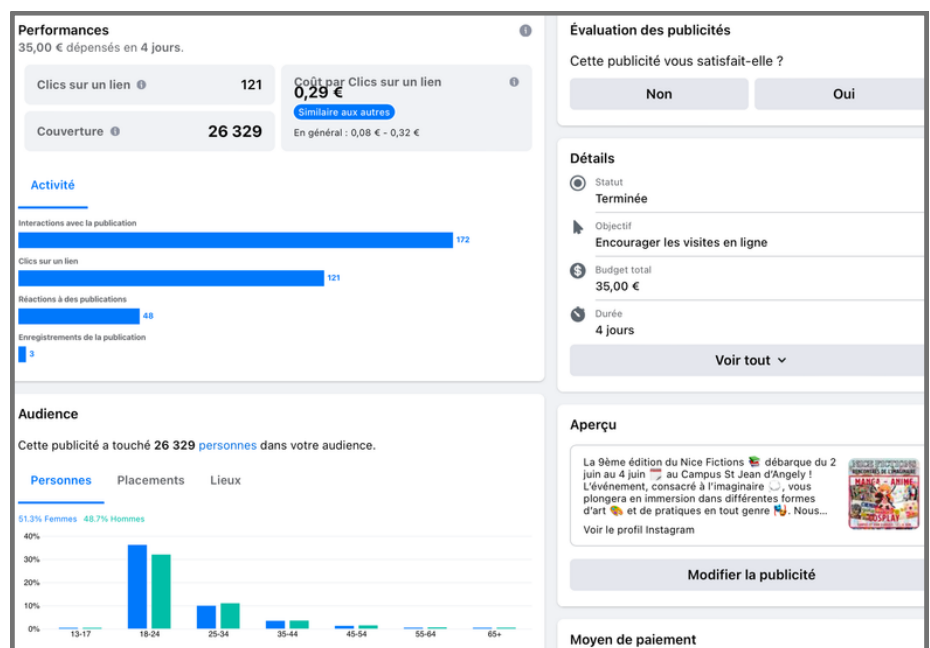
Performances
35,00 € dépensés en 4 jours.

Clics sur un lien 121

Coût par Clics sur un lien
0,29 €
Similaire aux autres
En général : 0,08 € - 0,32 €

Couverture 26 329

Activité

Interactions avec la publication 172
Clics sur un lien 121
Réactions à des publications 48
Enregistrements de la publication 3

Audience

Cette publicité a touché 26 329 personnes dans votre audience.

Personnes Placements Lieux

51.3% Femmes 48.7% Hommes

40%
30%
20%
10%
0%
13-17 18-24 25-34 35-44 45-54 55-64 65+

Évaluation des publicités

Cette publicité vous satisfait-elle ?

Non Oui

Détails

Statut
Terminée

Objectif
Encourager les visites en ligne

Budget total
35,00 €

Durée
4 jours

Voir tout

Aperçu

La 9ème édition du Nice Fictions débarque du 2 juin au 4 juin au Campus St Jean d'Angely ! L'événement, consacré à l'imaginaire, vous plongera en immersion dans différentes formes d'art et de pratiques en tout genre. Nous...
Voir le profil Instagram

MANGA ANIME COSPLAY

Modifier la publicité

Moyen de paiement